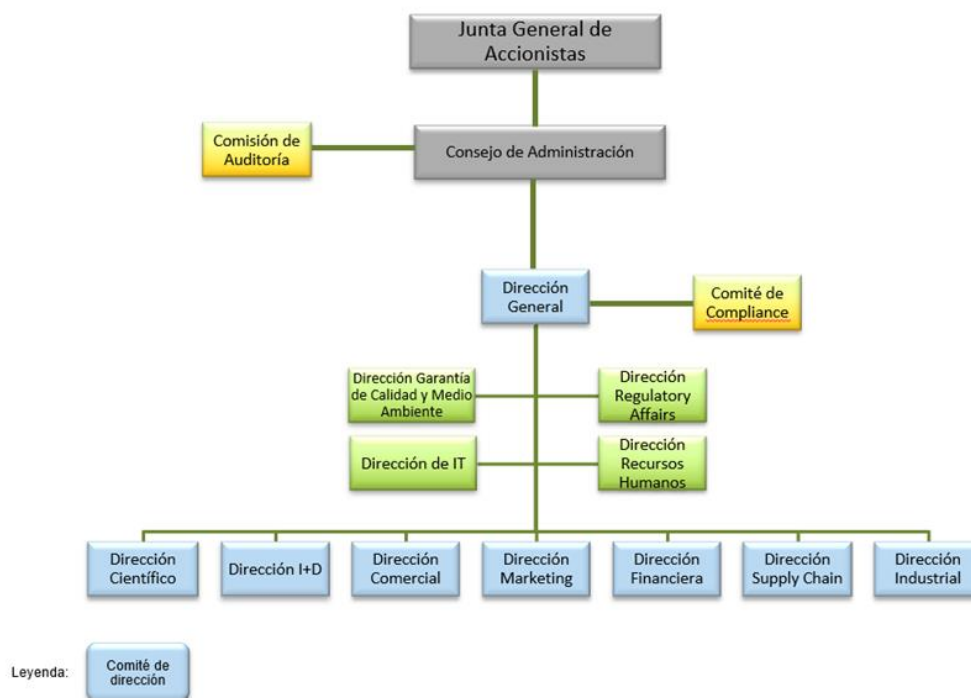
Junta General de Accionistas

Comisión de Auditoría

Consejo de Administración

Dirección General

Comité de Compliance

Dirección Garantía de Calidad y Medio Ambiente

Dirección Regulatory Affairs

Dirección de IT

Dirección Recursos Humanos

Dirección Científico

Dirección I+D

Dirección Comercial

Dirección Marketing

Dirección Financiera

Dirección Supply Chain

Dirección Industrial

Leyenda:

Comité de dirección